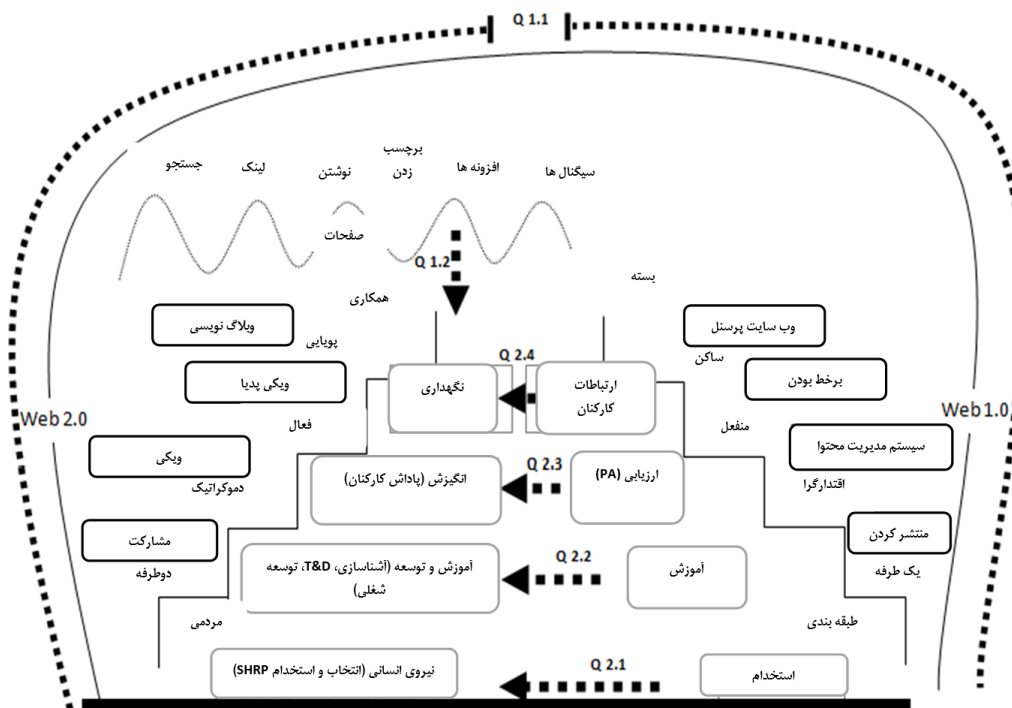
Q 1.1

سیگنال ها
افزونه ها
برچسب زدن
نوشتن
لینک
جستجو
صفحات

Q 1.2

بسته
همکاری

وب سایت پرسنل
وبلاگ نویسی

پویایی
ساکن

Q 2.4
ارتباطات کارکنان
نگهداری

ویکی پدیا
برخط بودن

Web 2.0
Web 1.0

فعال
منفعل

ویکی
سیستم مدیریت محتوا

دموکراتیک
اقتدارگرا

Q 2.3
ارزیابی (PA)
انگیزش (پاداش کارکنان)

مشارکت
منتشر کردن

دوطرفه
یک طرفه

Q 2.2
آموزش
آموزش و توسعه (آشناسازی، T&D، توسعه شغلی)

مردمی
طبقه بندی

Q 2.1
استخدام
نیروی انسانی (انتخاب و استخدام SHRP)